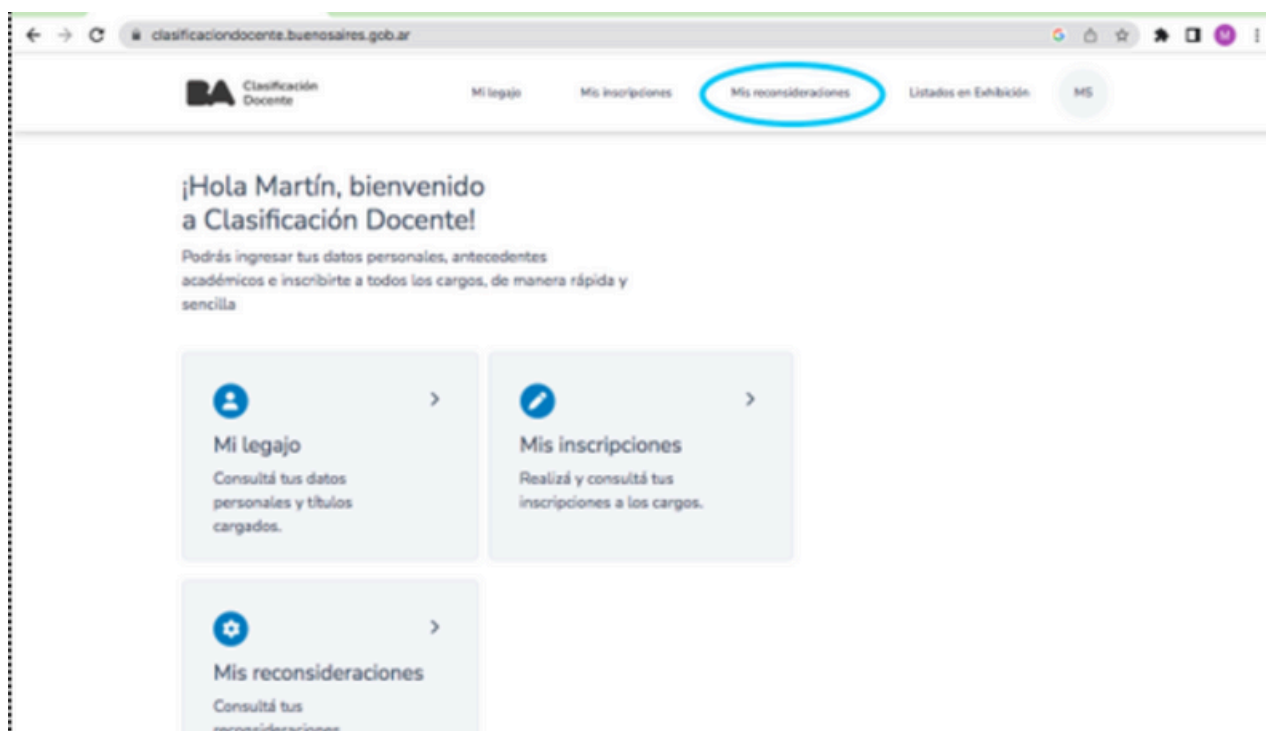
clasificaciondocente.buenosaires.gob.ar

BA Clasificación Docente

Mi legajo

Mis inscripciones

Mis reconsideraciones

Listados en Exhibición

MS

¡Hola Martín, bienvenido a Clasificación Docente!

Podrás ingresar tus datos personales, antecedentes académicos e inscribirte a todos los cargos, de manera rápida y sencilla

Mi legajo

Consultá tus datos personales y títulos cargados.

Mis inscripciones

Realizá y consultá tus inscripciones a los cargos.

Mis reconsideraciones

Consultá tus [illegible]